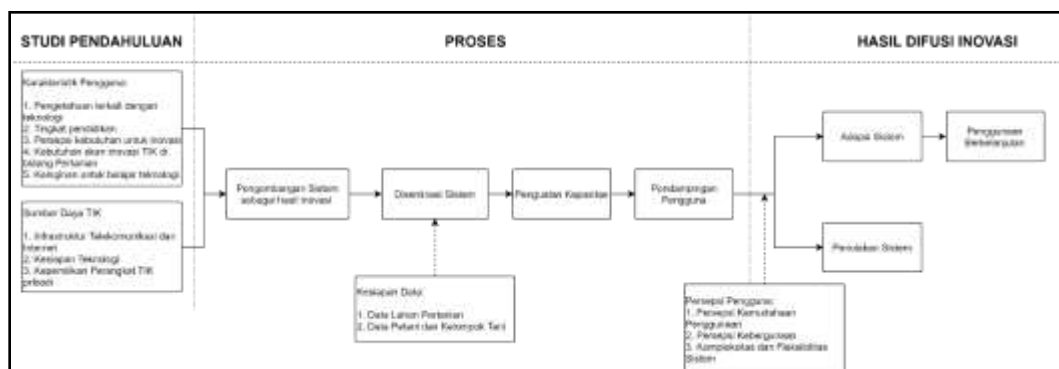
STUDI PENDAHULUAN

PROSES

HASIL DIFUSI INOVASI

Karakteristik Pengguna:

1. Pengetahuan terkait dengan teknologi
2. Tingkat pendidikan
3. Persepsi kebutuhan untuk inovasi
4. Kebutuhan akan inovasi TIK di bidang Pertanian
5. Keinginan untuk belajar teknologi

Sumber Daya TIK

1. Infrastruktur Telekomunikasi dan Internet
2. Kesiapan Teknologi
3. Kepemilikan Perangkat TIK pribadi

Pengembangan Sistem sebagai hasil inovasi

Diseminasi Sistem

Penguatan Kapasitas

Pendampingan Pengguna

Kesiapan Data:

1. Data Lahan Pertanian
2. Data Petani dan Kelompok Tani

Persepsi Pengguna:
1. Persepsi Kemudahaan Penggunaan
2. Persepsi Kebergunaan
3. Kompleksitas dan Fleksibilitas Sistem

Adopsi Sistem

Penggunaan Berkelanjutan

Penolakan Sistem